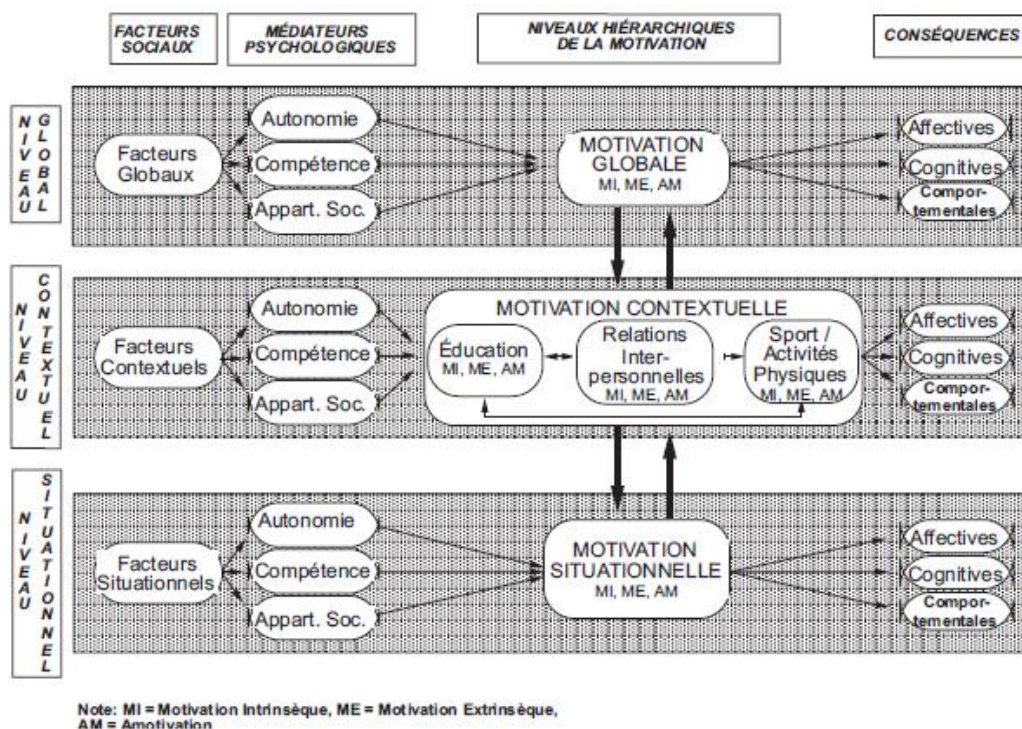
FACTEURS SOCIAUX

MÉDIATEURS PSYCHOLOGIQUES

NIVEAUX HIÉRARCHIQUES DE LA MOTIVATION

CONSÉQUENCES

NIVEAU GLOBAL

Facteurs Globaux

Autonomie

Compétence

Appart. Soc.

MOTIVATION GLOBALE
MI, ME, AM

Affectives

Cognitives

Comportementales

NIVEAU CONTEXTUEL

Facteurs Contextuels

Autonomie

Compétence

Appart. Soc.

MOTIVATION CONTEXTUELLE

Éducation
MI, ME, AM

Relations Interpersonnelles
MI, ME, AM

Sport / Activités Physiques
MI, ME, AM

Affectives

Cognitives

Comportementales

NIVEAU SITUATIONNEL

Facteurs Situationnels

Autonomie

Compétence

Appart. Soc.

MOTIVATION SITUATIONNELLE
MI, ME, AM

Affectives

Cognitives

Comportementales

Note: MI = Motivation Intrinsèque, ME = Motivation Extrinsèque, AM = Amotivation